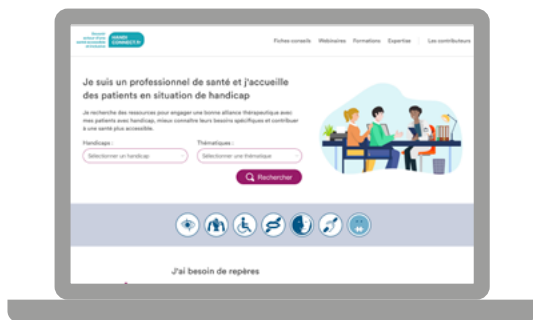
HANDI CONNECT.fr

Fiches conseils | Webinaires | Formations | Expertise | Les contributeurs

Je suis un professionnel de santé et j'accueille des patients en situation de handicap

Je recherche des ressources pour engager une bonne alliance thérapeutique avec mes patients avec handicap, mieux connaître leurs besoins spécifiques et contribuer à une santé plus accessible.

Handicaps :
Sélectionner un handicap

Thématiques :
Sélectionner une thématique

Rechercher

J'ai besoin de repères